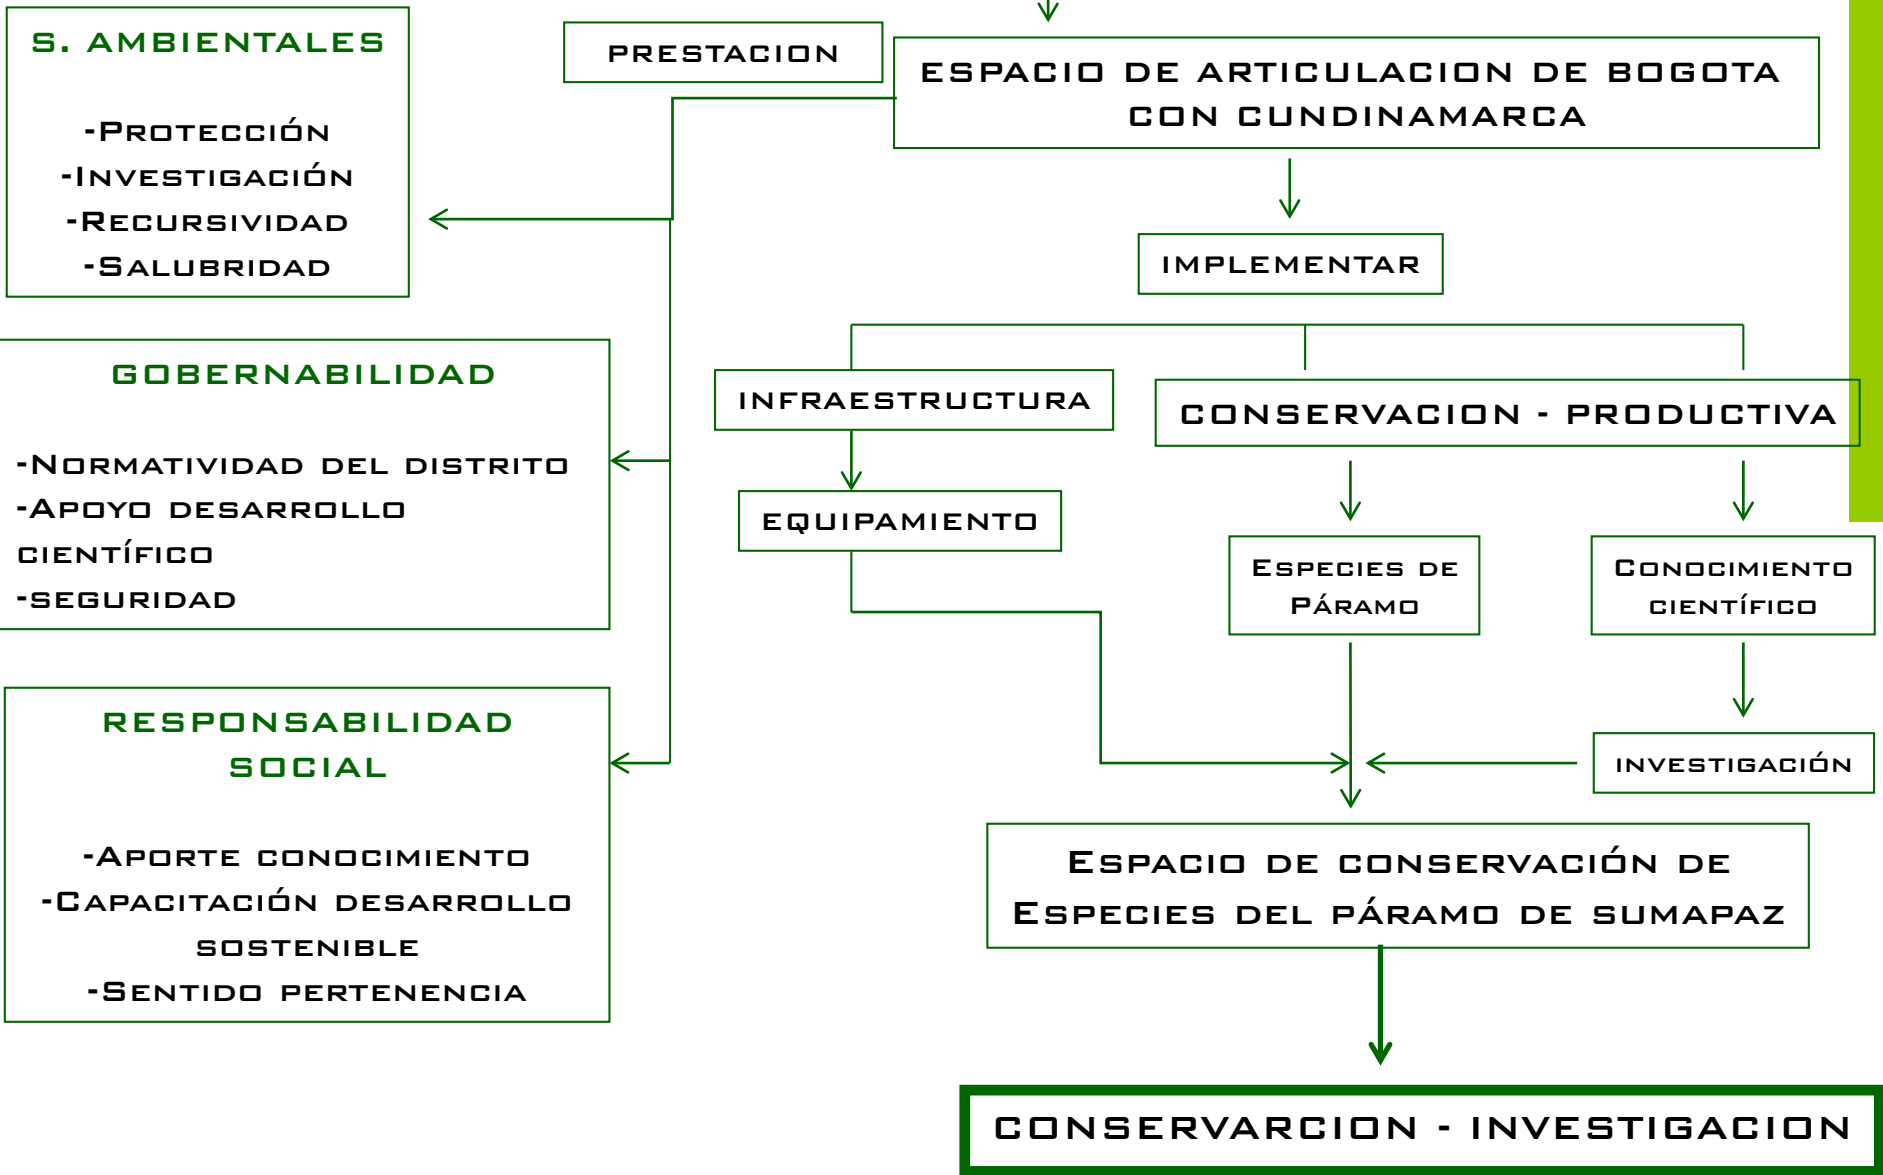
S. AMBIENTALES

-Protección
-Investigación
-Recursividad
-Salubridad

PRESTACION

ESPACIO DE ARTICULACION DE BOGOTA CON CUNDINAMARCA

IMPLEMENTAR

GOBERNABILIDAD

-Normatividad del distrito
-Apoyo desarrollo científico
-seguridad

INFRAESTRUCTURA

CONSERVACION - PRODUCTIVA

EQUIPAMIENTO

Especies de Páramo

Conocimiento científico

RESPONSABILIDAD SOCIAL

-Aporte conocimiento
-Capacitación desarrollo sostenible
-Sentido pertenencia

investigación

Espacio de conservación de Especies del páramo de sumapaz

CONSERVARCION - INVESTIGACION